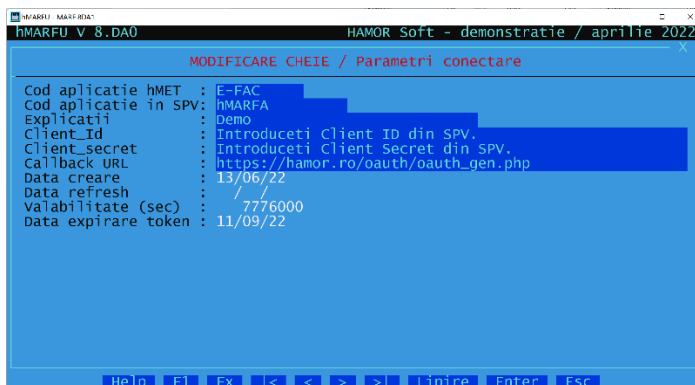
hMARFU - MARFADA1

hMARFU V 8.DA0 HAMOR Soft - demonstratie / aprilie 2022

MODIFICARE CHEIE / Parametri conectare

X

Cod aplicatie hMET : E-FAC
Cod aplicatie in SPV: hMARFA
Explicatii : Demo
Client_Id : Introduceti Client ID din SPV.
Client_secret : Introduceti Client Secret din SPV.
Callback URL : https://hamor.ro/oauth/oauth_gen.php
Data creare : 13/06/22
Data refresh : / /
Valabilitate (sec) : 7776000
Data expirare token : 11/09/22

Help F1 Ex |< < > >| Linire Enter Esc